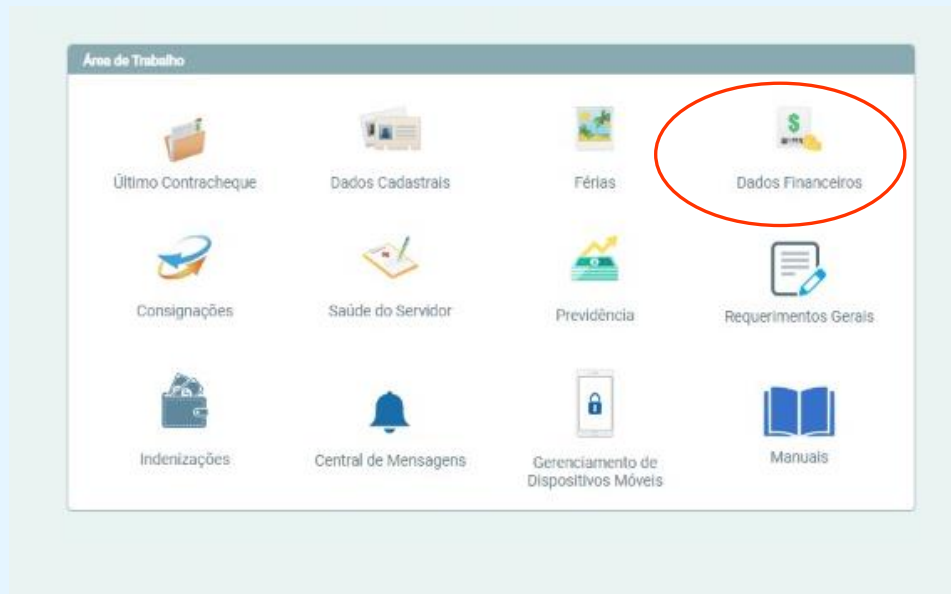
Área de Trabalho

Último Contracheque

Dados Cadastrais

Férias

$

Dados Financeiros

Consignações

Saúde do Servidor

Previdência

Requerimentos Gerais

Indenizações

Central de Mensagens

Gerenciamento de Dispositivos Móveis

Manuais